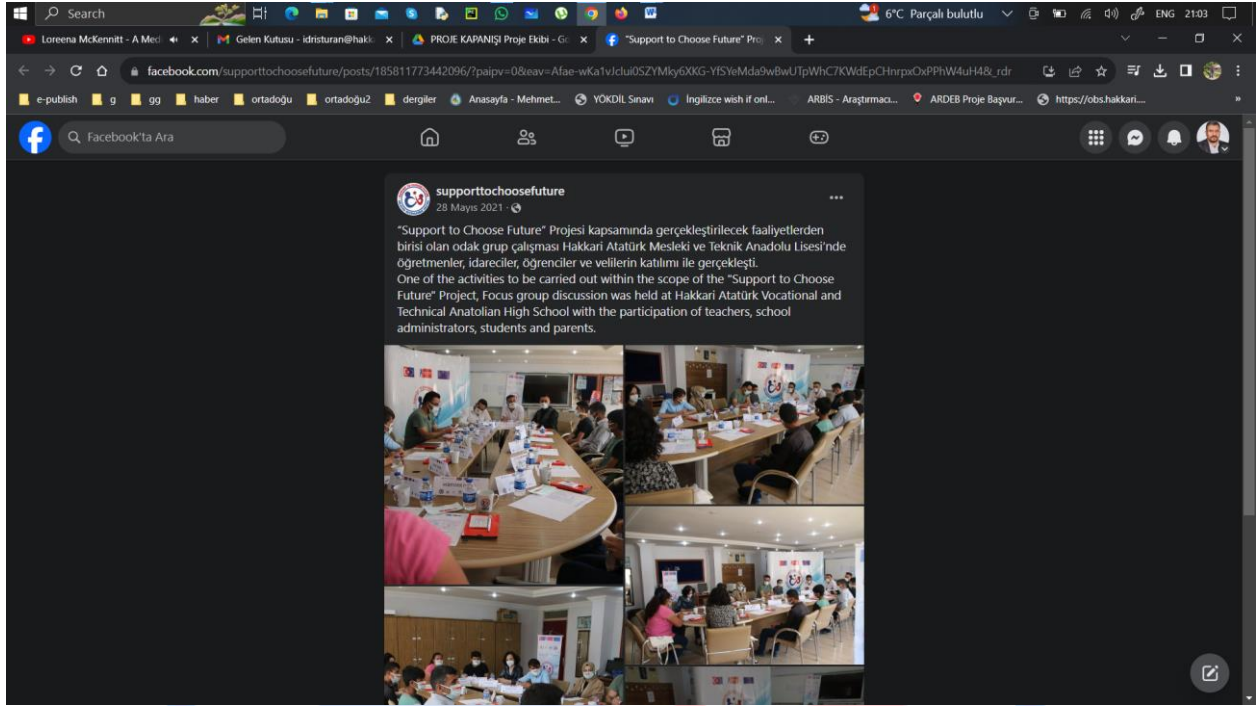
Search

6°C Parçalı bulutlu

ENG 21:03

Loreena McKennitt - A Med

Gelen Kutusu - idristuran@hakk

PROJE KAPANIŞI Proje Ekibi - Go

"Support to Choose Future" Pro

facebook.com/supporttochoosefuture/posts/185811773442096/?paipv=0&eav=Afae-wKa1vJclui0SZYMky6XKG-YfSYeMda9wBwUTpWhC7KWdEpCHnrpxOxPPhW4uH4&_rdr

e-publish g gg haber ortadoğu ortadoğu2 dergiler Anasayfa - Mehmet... YÖKDİL Sınavı İngilizce wish if onl... ARBİS - Araştırmacı... ARDEB Proje Başvur... https://obs.hakkari....

Facebook'ta Ara

supporttochoosefuture
28 Mayıs 2021 ·

"Support to Choose Future" Projesi kapsamında gerçekleştirilecek faaliyetlerden birisi olan odak grup çalışması Hakkari Atatürk Mesleki ve Teknik Anadolu Lisesi'nde öğretmenler, idareciler, öğrenciler ve velilerin katılımı ile gerçekleşti.
One of the activities to be carried out within the scope of the "Support to Choose Future" Project, Focus group discussion was held at Hakkari Atatürk Vocational and Technical Anatolian High School with the participation of teachers, school administrators, students and parents.